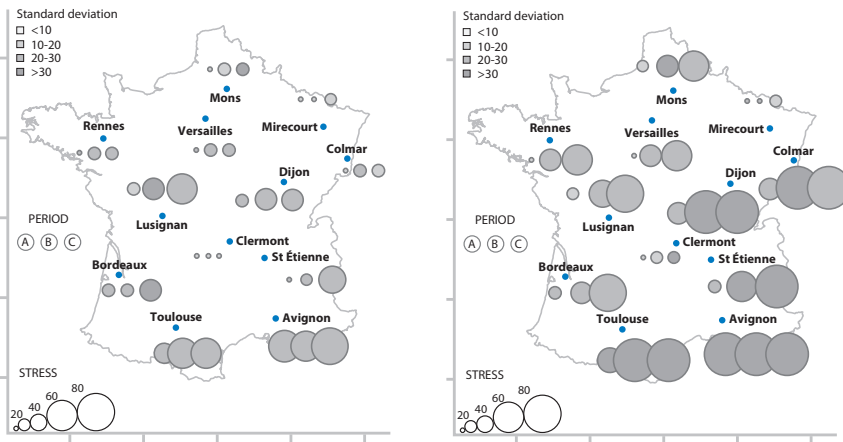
Standard deviation
<10
10-20
20-30
>30

Mons
Rennes
Versailles
Mirecourt
Colmar
Dijon
Lusignan
PERIOD
A B C
Clermont
Bordeaux
St Étienne
Toulouse
Avignon
STRESS
20 40 60 80

Standard deviation
<10
10-20
20-30
>30

Mons
Rennes
Versailles
Mirecourt
Colmar
Dijon
Lusignan
PERIOD
A B C
Clermont
Bordeaux
St Étienne
Toulouse
Avignon
STRESS
20 40 60 80